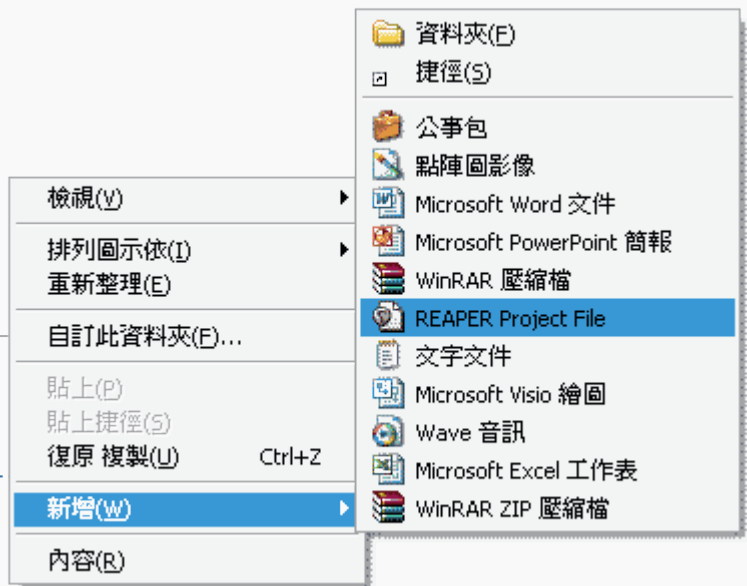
檢視(V)
排列圖示依(I)
重新整理(E)
自訂此資料夾(F)...
貼上(P)
貼上捷徑(S)
復原 複製(U) Ctrl+Z
新增(W)
內容(R)

資料夾(F)
捷徑(S)
公事包
點陣圖影像
Microsoft Word 文件
Microsoft PowerPoint 簡報
WinRAR 壓縮檔
REAPER Project File
文字文件
Microsoft Visio 繪圖
Wave 音訊
Microsoft Excel 工作表
WinRAR ZIP 壓縮檔